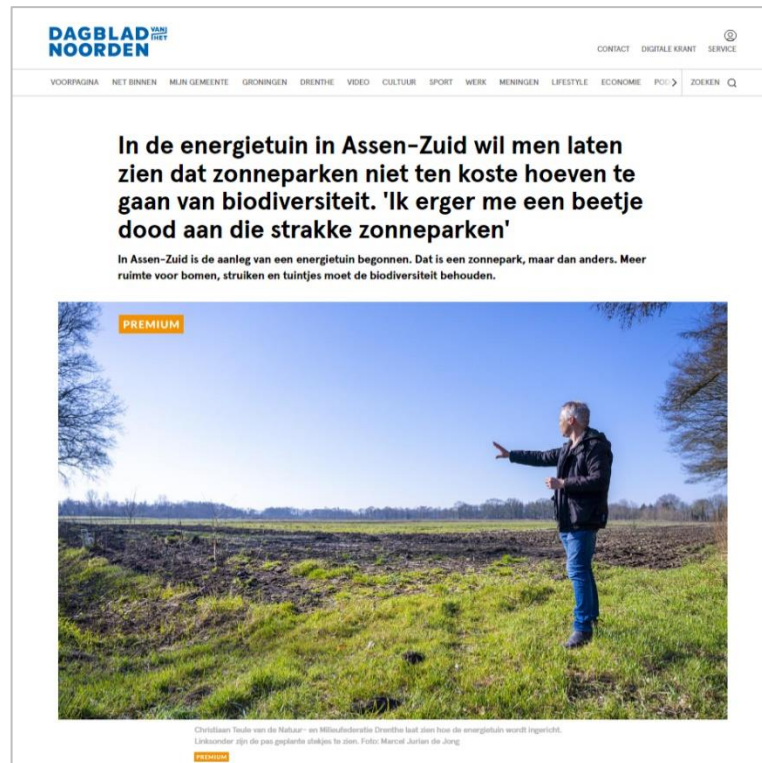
DAGBLAD VAN HET NOORDEN

CONTACT DIGITALE KRANT SERVICE

VOORPAGINA NET BINNEN MIJN GEMEENTE GRONINGEN DRENTHE VIDEO CULTUUR SPORT WERK MENINGEN LIFESTYLE ECONOMIE POD ZOEKEN

In de energietuin in Assen-Zuid wil men laten zien dat zonneparken niet ten koste hoeven te gaan van biodiversiteit. 'Ik erger me een beetje dood aan die strakke zonneparken'

In Assen-Zuid is de aanleg van een energietuin begonnen. Dat is een zonnepark, maar dan anders. Meer ruimte voor bomen, struiken en tuintjes moet de biodiversiteit behouden.

PREMIUM

Christiaan Teule van de Natuur- en Milieufederatie Drenthe laat zien hoe de energietuin wordt ingericht. Linksonder zijn de pas geplante stekjes te zien. Foto: Marcel Jurian de Jong

PREMIUM